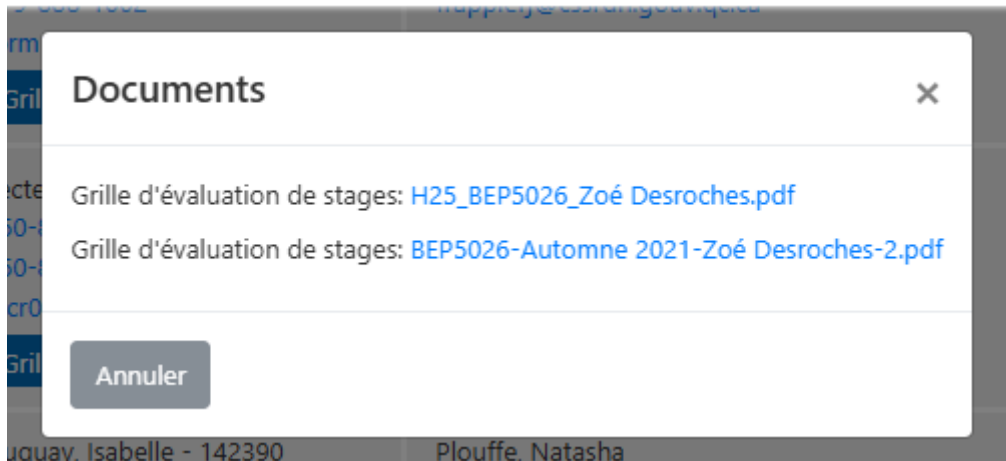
Documents

×

Grille d'évaluation de stages: H25_BEP5026_Zoé Desroches.pdf

Grille d'évaluation de stages: BEP5026-Automne 2021-Zoé Desroches-2.pdf

Annuler

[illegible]uguay, Isabelle - 142390

Plouffe, Natasha